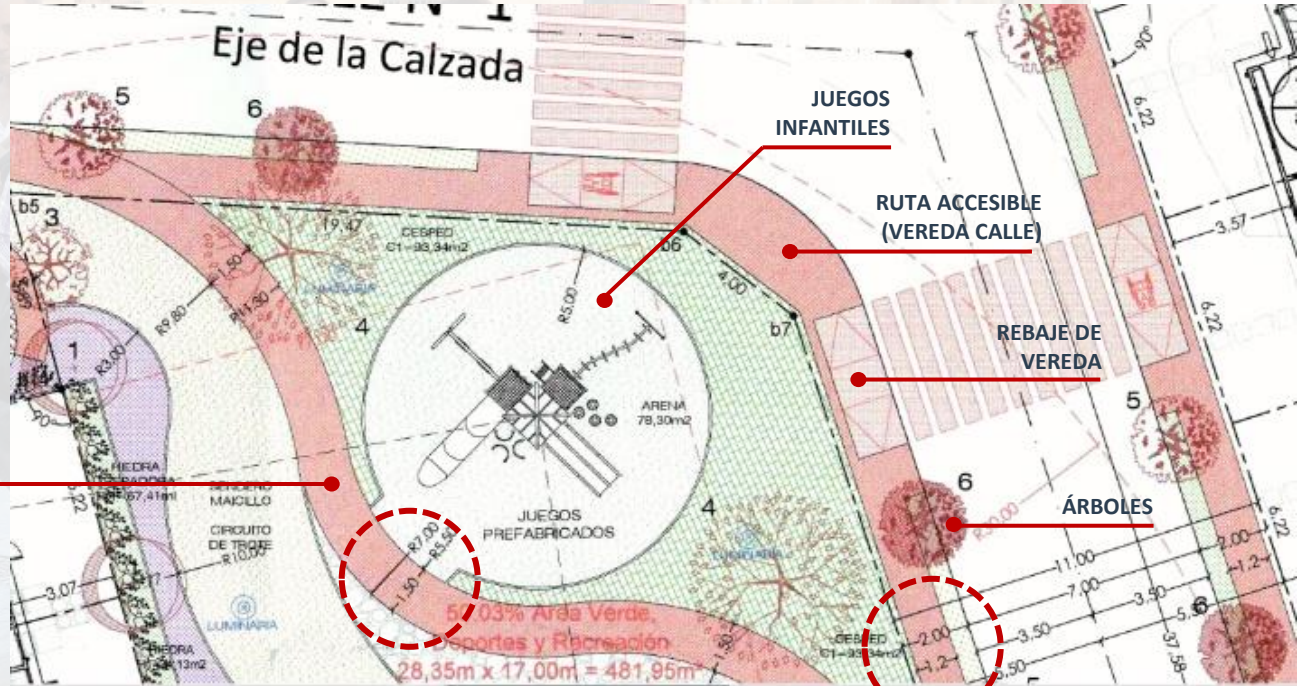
Eje de la Calzada

5

6

JUEGOS INFANTILES

RUTA ACCESIBLE (VEREDA CALLE)

REBAJE DE VEREDA

ÁRBOLES

b5

3

19.47

CESPED C1=93,34m2

b6

4.00

b7

1.50

R9.80

R11.30

LUMINARIA

4

R5.00

1

R3.00

ARENA 78,30m2

PIEDRA

SENDERO MAICILLO

CIRCUITO DE TROTE

JUEGOS PREFABRICADOS

4

LUMINARIA

6

5

R7.00

R5.50

1.50

3.07

LUMINARIA

PIEDRA

50,03% Área Verde, Deportes y Recreación

28,35m x 17,00m = 481,95m

CESPED

11.00

7.00

3.50

2.00

1.2

3.50

2.00

1.2

5.50

6.22

6.22

3.57

6.22

37.58

90°

6

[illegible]